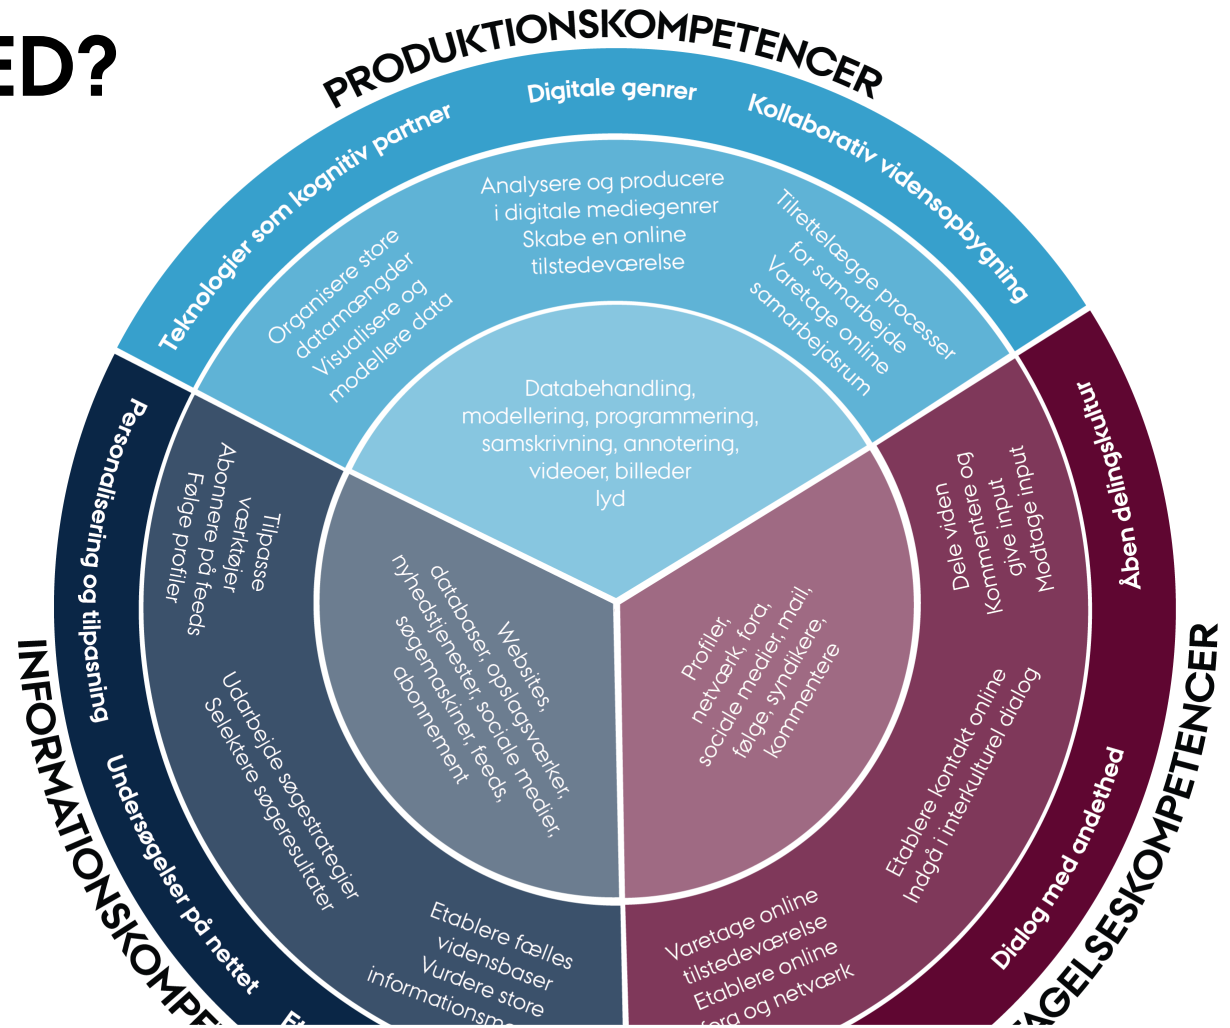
ED?

PRODUKTIONSKOMPETENCER

Teknologier som kognitiv partner

Digitale genrer

Kollaborativ vidensopbygning

Organisere store datamængder Visualisere og modellere data

Analysere og producere i digitale mediegenrer Skabe en online tilstedeværelse

Tilrettelægge processer for samarbejde Varetage online samarbejdsrum

Databehandling, modellering, programmering, samskrivning, annotering, videoer, billeder lyd

INFORMATIONSKOMPE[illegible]

Personalisering og tilpasning

Undersøgelser på nettet

Tilpasse værktøjer Abonnere på feeds Følge profiler

Udarbejde søgestrategier Selektere søgeresultater

Etablere fælles vidensbaser Vurdere store informationsm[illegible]

Websites, databaser, opslagsværker, nyhedstjenester, sociale medier, søgemaskiner, feeds, abonnement

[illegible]AGELSESKOMPETENCER

Åben delingskultur

Dialog med andethed

Dele viden Kommentere og give input Modtage input

Etablere kontakt online Indgå i interkulturel dialog

Varetage online tilstedeværelse Etablere online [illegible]fora og netværk

Profiler, netværk, fora, sociale medier, mail, følge, syndikere, kommentere